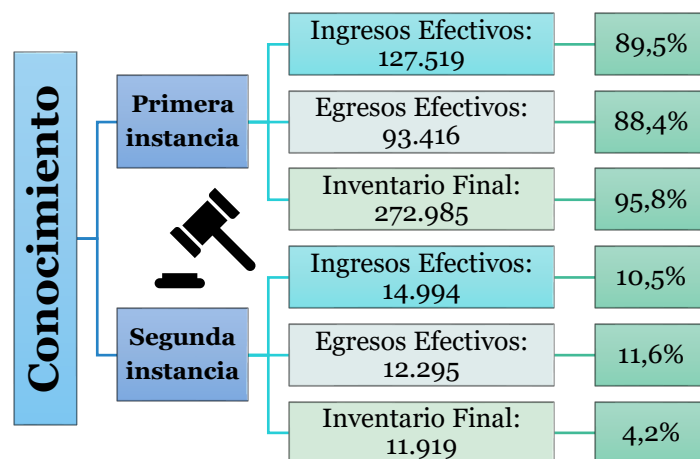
Conocimiento

Primera instancia

Ingresos Efectivos: 127.519

89,5%

Egresos Efectivos: 93.416

88,4%

Inventario Final: 272.985

95,8%

Segunda instancia

Ingresos Efectivos: 14.994

10,5%

Egresos Efectivos: 12.295

11,6%

Inventario Final: 11.919

4,2%